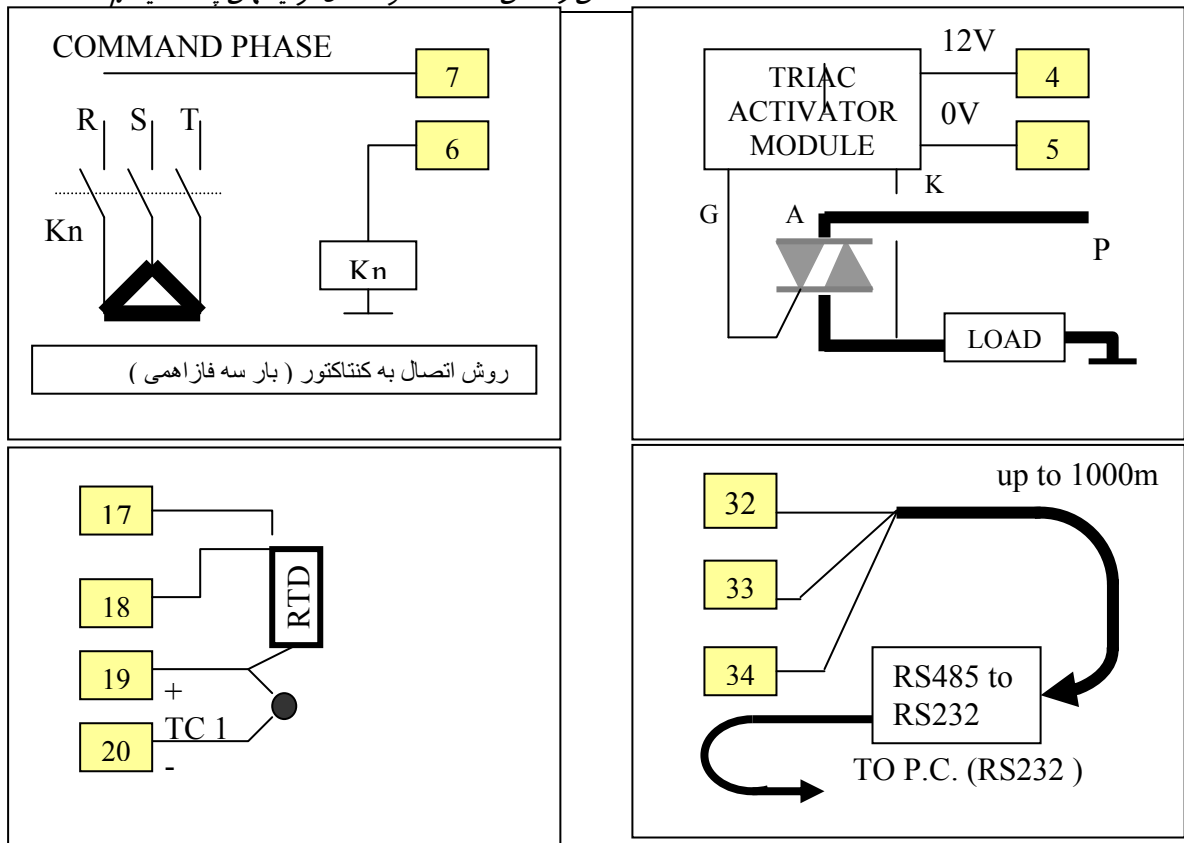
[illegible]

COMMAND PHASE

7

R S T

Kn

6

Kn

روش اتصال به کنتاکتور ( بار سه فازاهمی )

TRIAC ACTIVATOR MODULE

12V

4

0V

5

K

G

A

P

LOAD

17

18

RTD

19

+

TC 1

20

-

up to 1000m

32

33

34

RS485 to RS232

TO P.C. (RS232 )